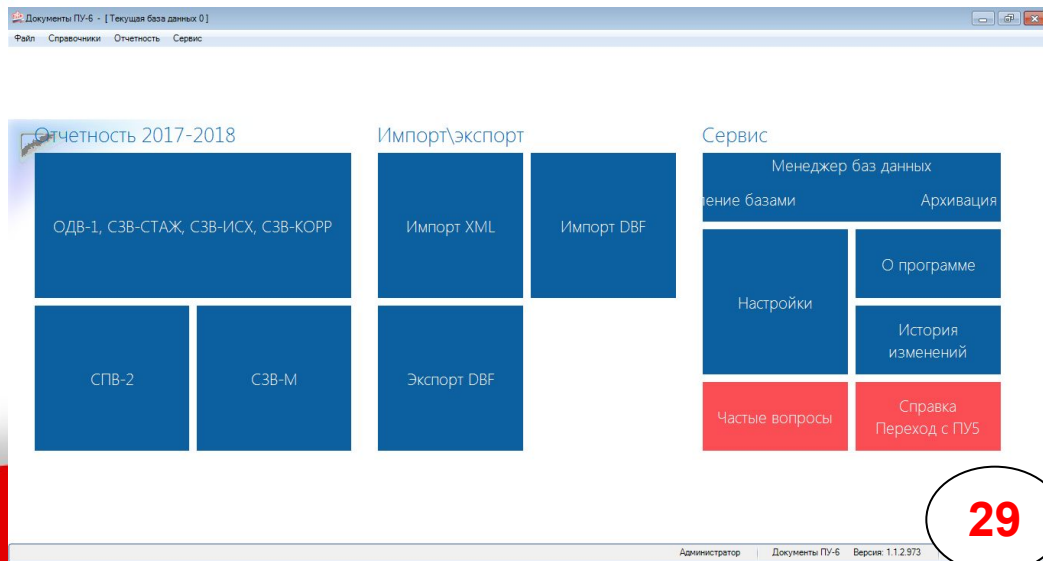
Документы ПУ-6 - [ Текущая база данных 0 ]

Файл Справочники Отчетность Сервис

Отчетность 2017-2018

ОДВ-1, СЗВ-СТАЖ, СЗВ-ИСХ, СЗВ-КОРР

СПВ-2

СЗВ-М

Импорт\экспорт

Импорт XML

Импорт DBF

Экспорт DBF

Сервис

Менеджер баз данных

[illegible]ние базами

Архивация

Настройки

О программе

История изменений

Частые вопросы

Справка Переход с ПУ5

29

Администратор | Документы ПУ-6 Версия: 1.1.2.973